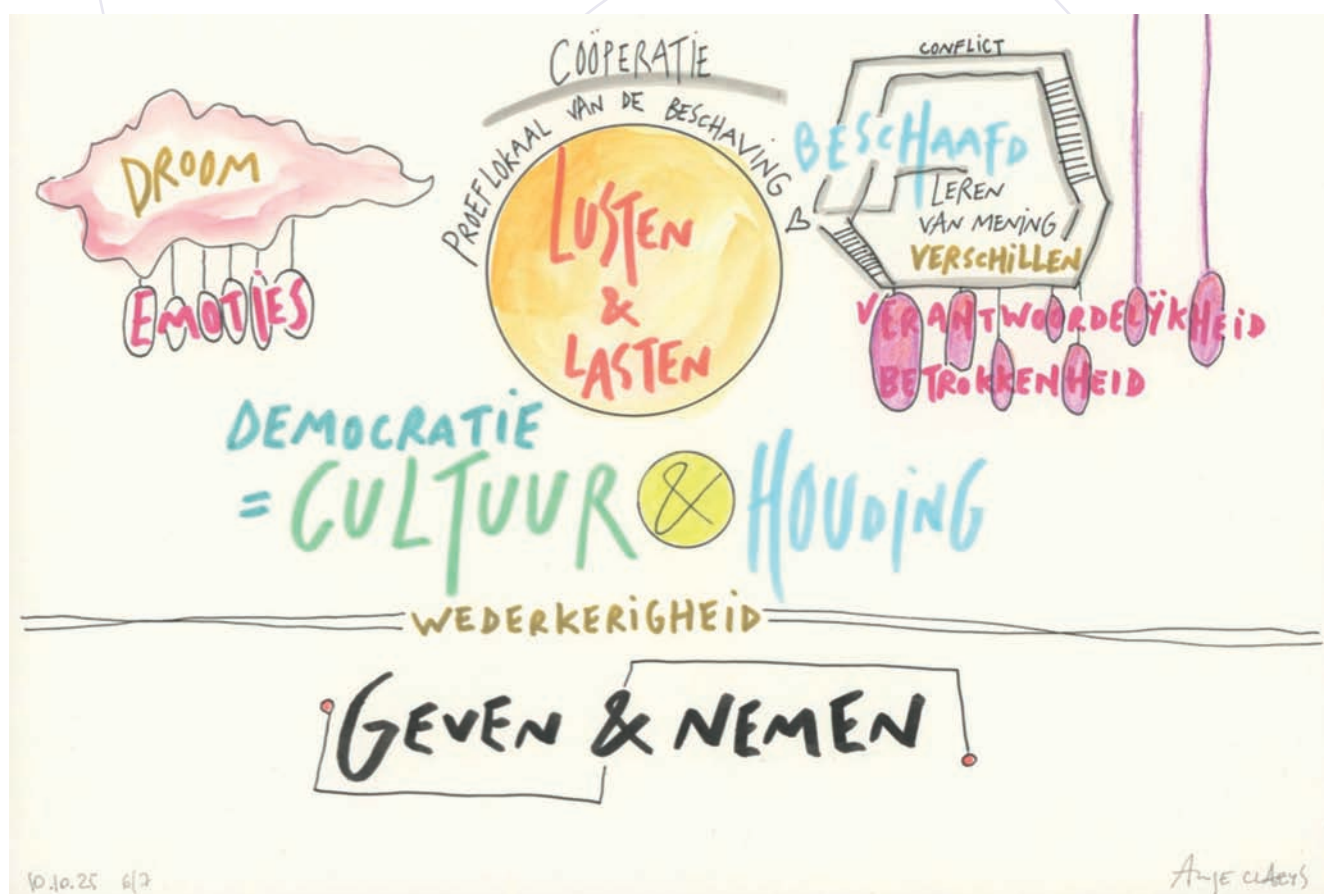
DROOM

EMOTIES

COÖPERATIE

PROEFLOKAAL VAN DE BESCHAVING

LUSTEN & LASTEN

CONFLICT

BESCHAAFD LEREN VAN MENING VERSCHILLEN

VERANTWOORDELIJKHEID

BETROKKENHEID

DEMOCRATIE = CULTUUR & HOUDING

WEDERKERIGHEID

GEVEN & NEMEN

10.10.25 6/7

Anje Claeys